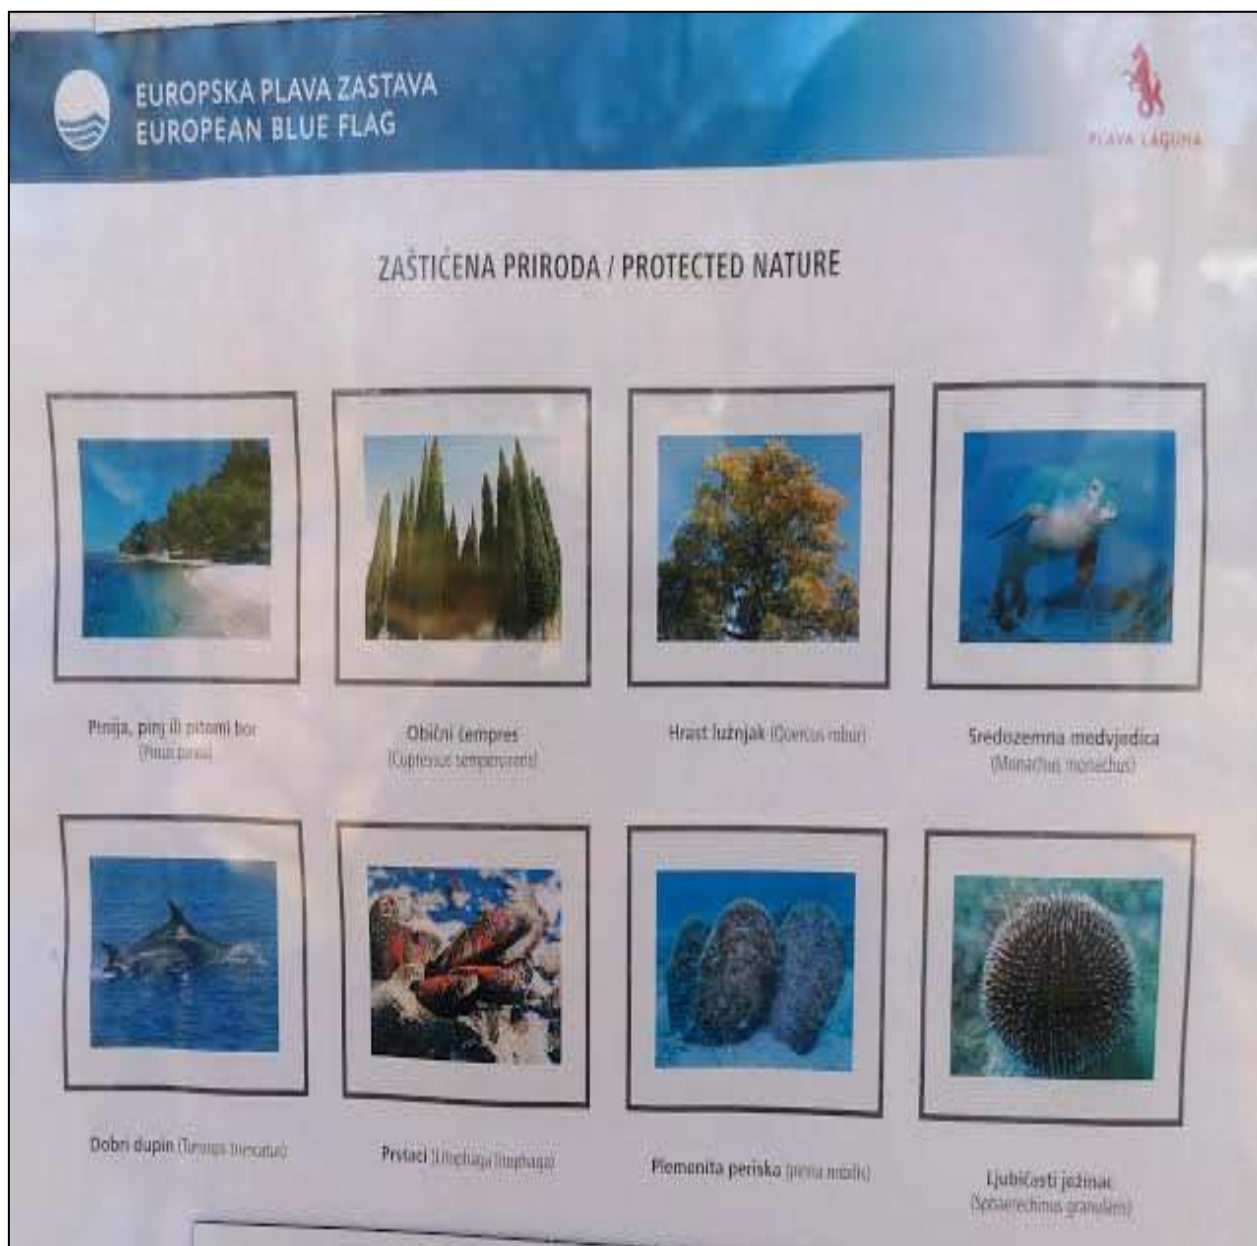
EUROPSKA PLAVA ZASTAVA
EUROPEAN BLUE FLAG

PLAVA LAGUNA

ZAŠTIĆENA PRIRODA / PROTECTED NATURE

Pinija, pinj ili pitomi bor
(Pinus pinea)

Obični čempres
(Cupressus sempervirens)

Hrast lužnjak (Quercus robur)

Sredozemna medvjedica
(Monachus monachus)

Dobri dupin (Tursiops truncatus)

Prstaci (Lithophaga lithophaga)

Plemenita periska (pinna nobilis)

Ljubičasti ježinac
(Sphaerechinus granularis)